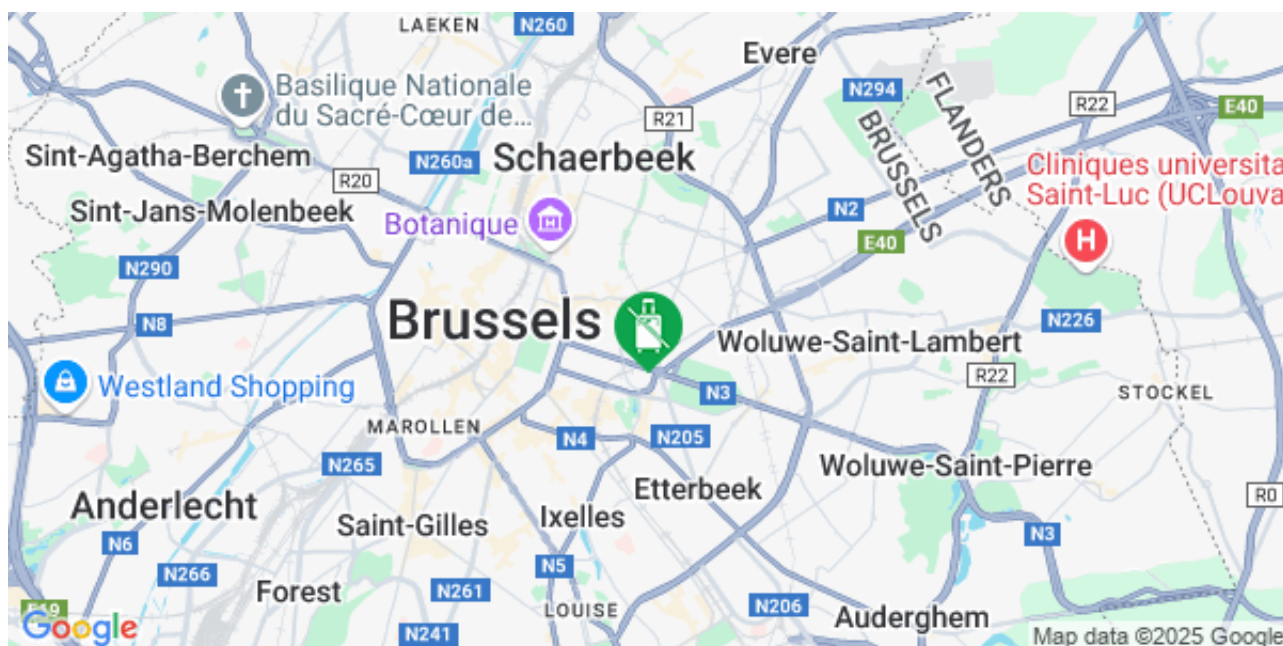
LAEKEN
N260
Evere
Basilique Nationale du Sacré-Cœur de...
N294
FLANDERS
R22
E40
R21
BRUSSELS
Sint-Agatha-Berchem
N260a
Schaerbeek
Cliniques universita
Saint-Luc (UCLouva
R20
Sint-Jans-Molenbeek
Botanique
N2
E40
N290
Brussels
N226
N8
Woluwe-Saint-Lambert
R22
STOCKEL
Westland Shopping
N3
MAROLLEN
N4
N205
N265
Woluwe-Saint-Pierre
Etterbeek
Anderlecht
R0
Saint-Gilles
Ixelles
N6
N3
N5
N266
Forest
N261
LOUISE
N206
Auderghem
E19
Google
N241
Map data ©2025 Google